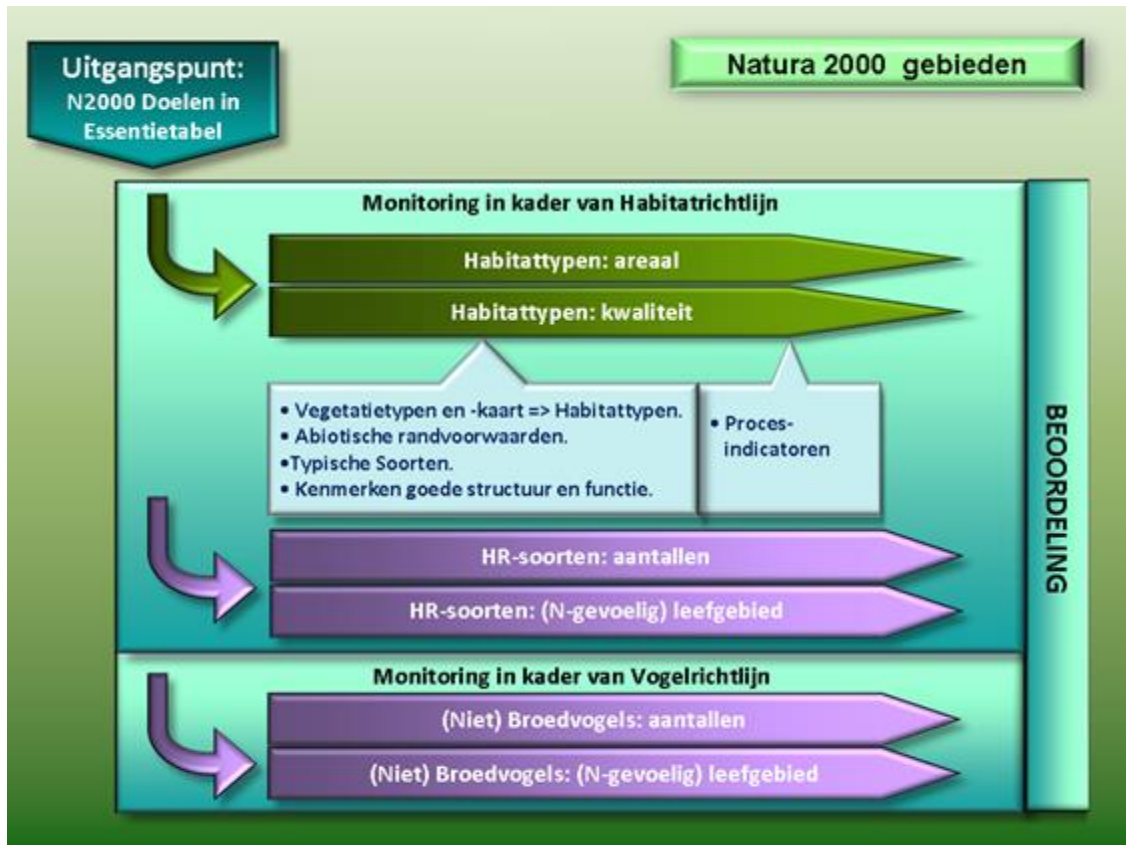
Uitgangspunt:
N2000 Doelen in Essentietabel

Natura 2000 gebieden

Monitoring in kader van Habitatrichtlijn

Habitattypen: areaal

Habitattypen: kwaliteit

• Vegetatietypen en -kaart => Habitattypen.
• Abiotische randvoorwaarden.
•Typische Soorten.
• Kenmerken goede structuur en functie.

• Proces-indicatoren

HR-soorten: aantallen

HR-soorten: (N-gevoelig) leefgebied

Monitoring in kader van Vogelrichtlijn

(Niet) Broedvogels: aantallen

(Niet) Broedvogels: (N-gevoelig) leefgebied

BEOORDELING